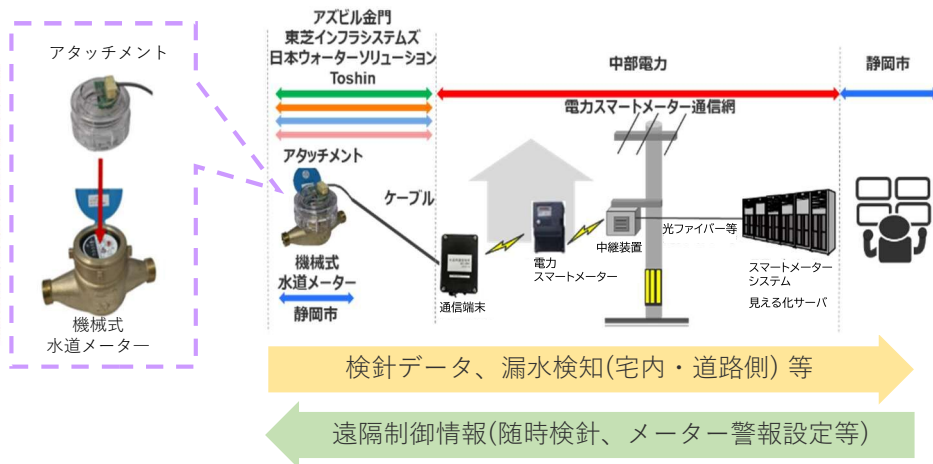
アタッチメント

機械式
水道メーター

アズビル金門
東芝インフラシステムズ
日本ウォーターソリューション
Toshin

中部電力

静岡市

電力スマートメーター通信網

アタッチメント

ケーブル

機械式
水道メーター

静岡市

通信端末

電力
スマートメーター

中継装置

光ファイバー等

スマートメーター
システム

見える化サーバ

検針データ、漏水検知(宅内・道路側) 等

遠隔制御情報(随時検針、メーター警報設定等)